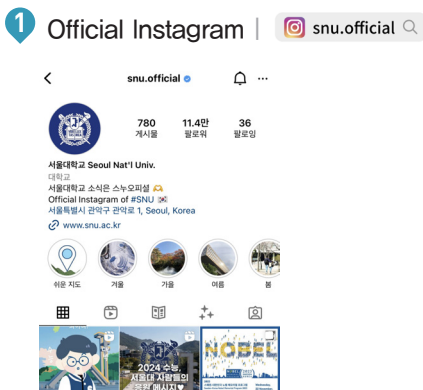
1 Official Instagram | snu.official

snu.official

780 게시물
11.4만 팔로워
36 팔로잉

서울대학교 Seoul Nat'l Univ.
대학교
서울대학교 소식은 스누오피셜
Official Instagram of #SNU
서울특별시 관악구 관악로 1, Seoul, Korea
www.snu.ac.kr

쉬운 지도
겨울
가을
여름
봄

2024 수능,
서울대 사람들의
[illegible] 메시지
NOBEL